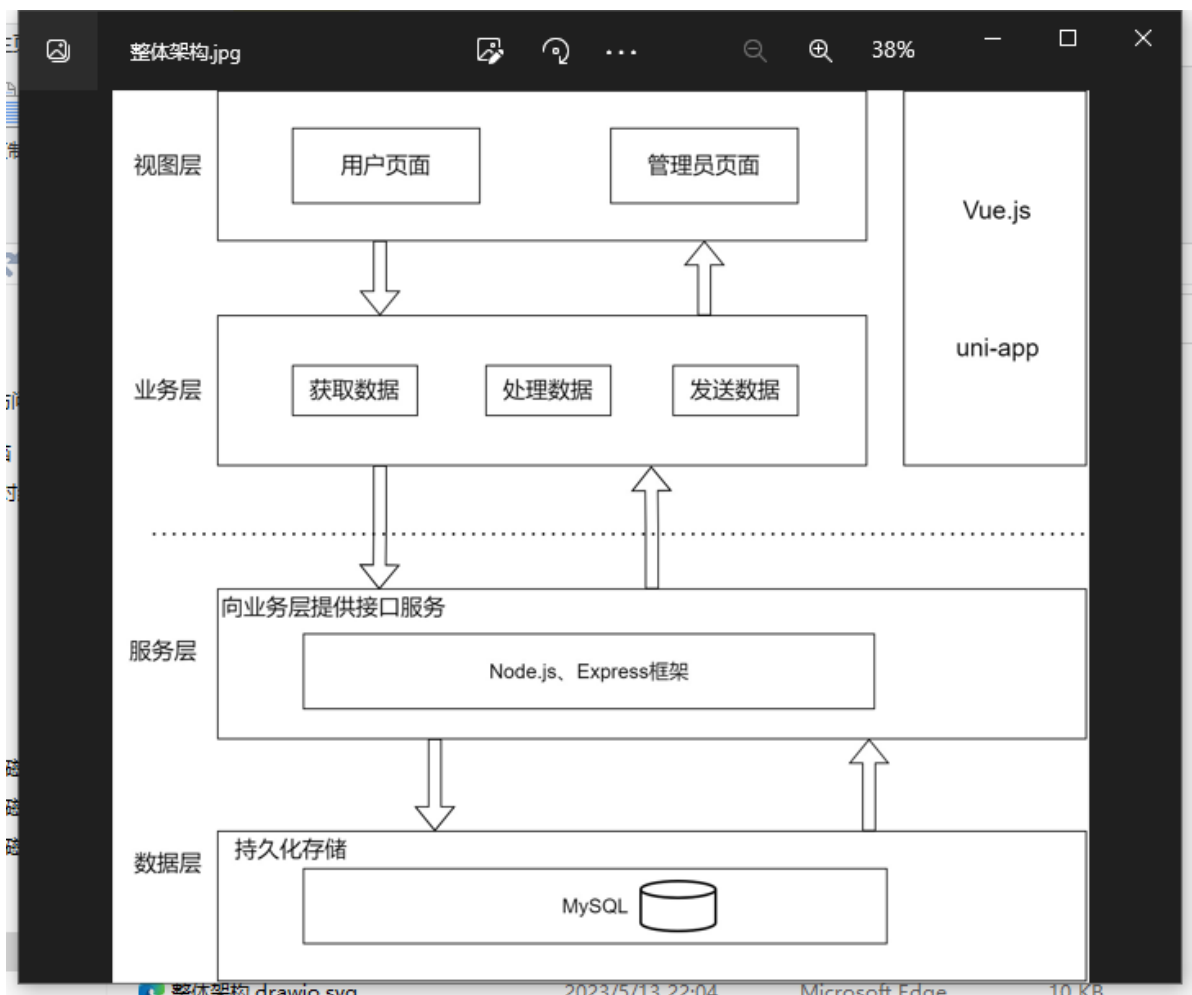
整体架构.jpg
38%

视图层
用户页面
管理员页面

Vue.js

uni-app

业务层
获取数据
处理数据
发送数据

服务层
向业务层提供接口服务
Node.js、Express框架

数据层
持久化存储
MySQL

整体架构.drawio.svg 2023/5/13 22:04 Microsoft Edge 10 KB